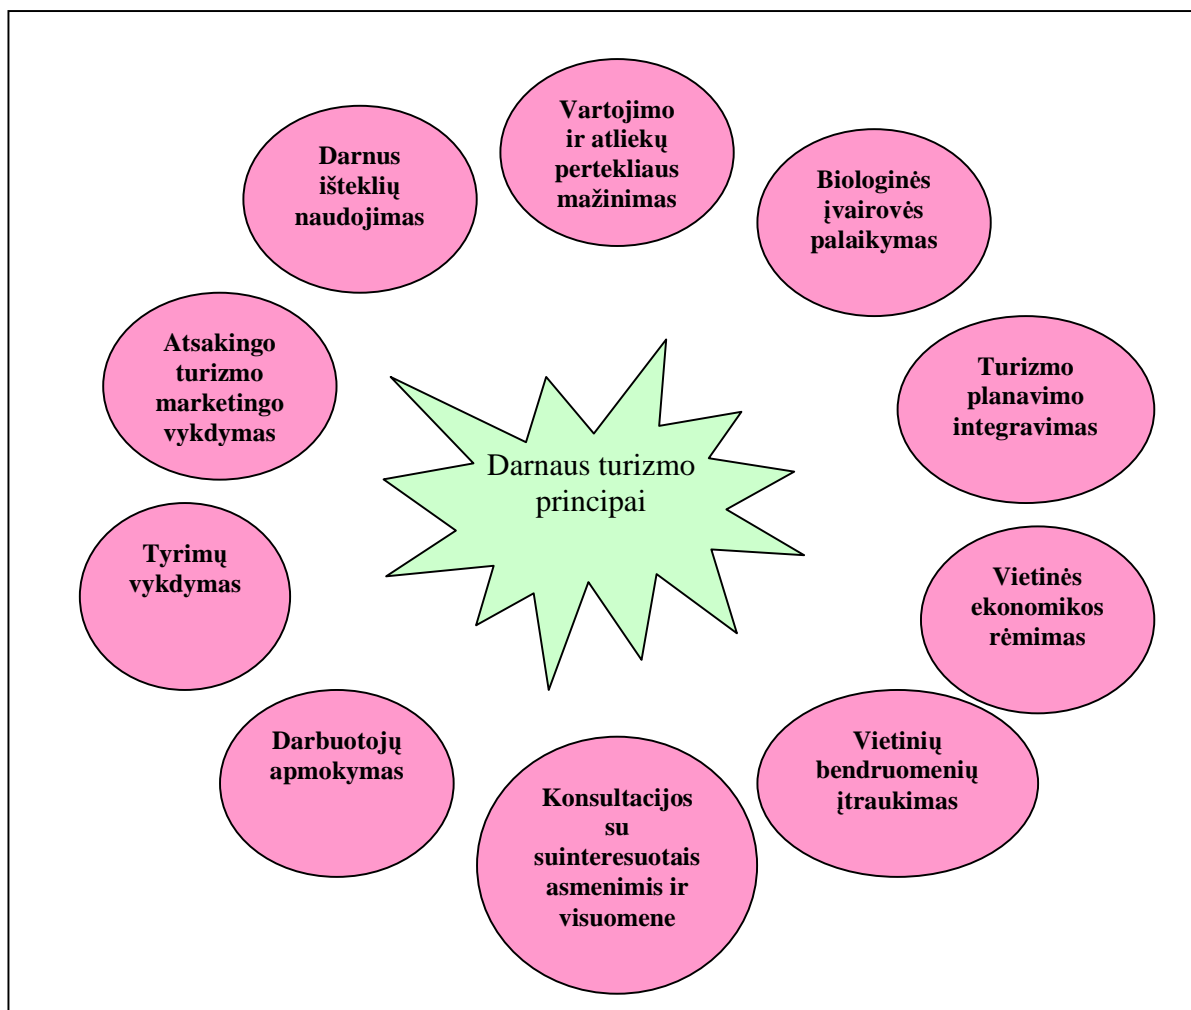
Vartojimo ir atliekų pertekliaus mažinimas

Darnus išteklių naudojimas

Biologinės įvairovės palaikymas

Atsakingo turizmo marketingo vykdymas

Turizmo planavimo integravimas

Darnaus turizmo principai

Tyrimų vykdymas

Vietinės ekonomikos rėmimas

Darbuotojų apmokymas

Vietinių bendruomenių įtraukimas

Konsultacijos su suinteresuotais asmenimis ir visuomene